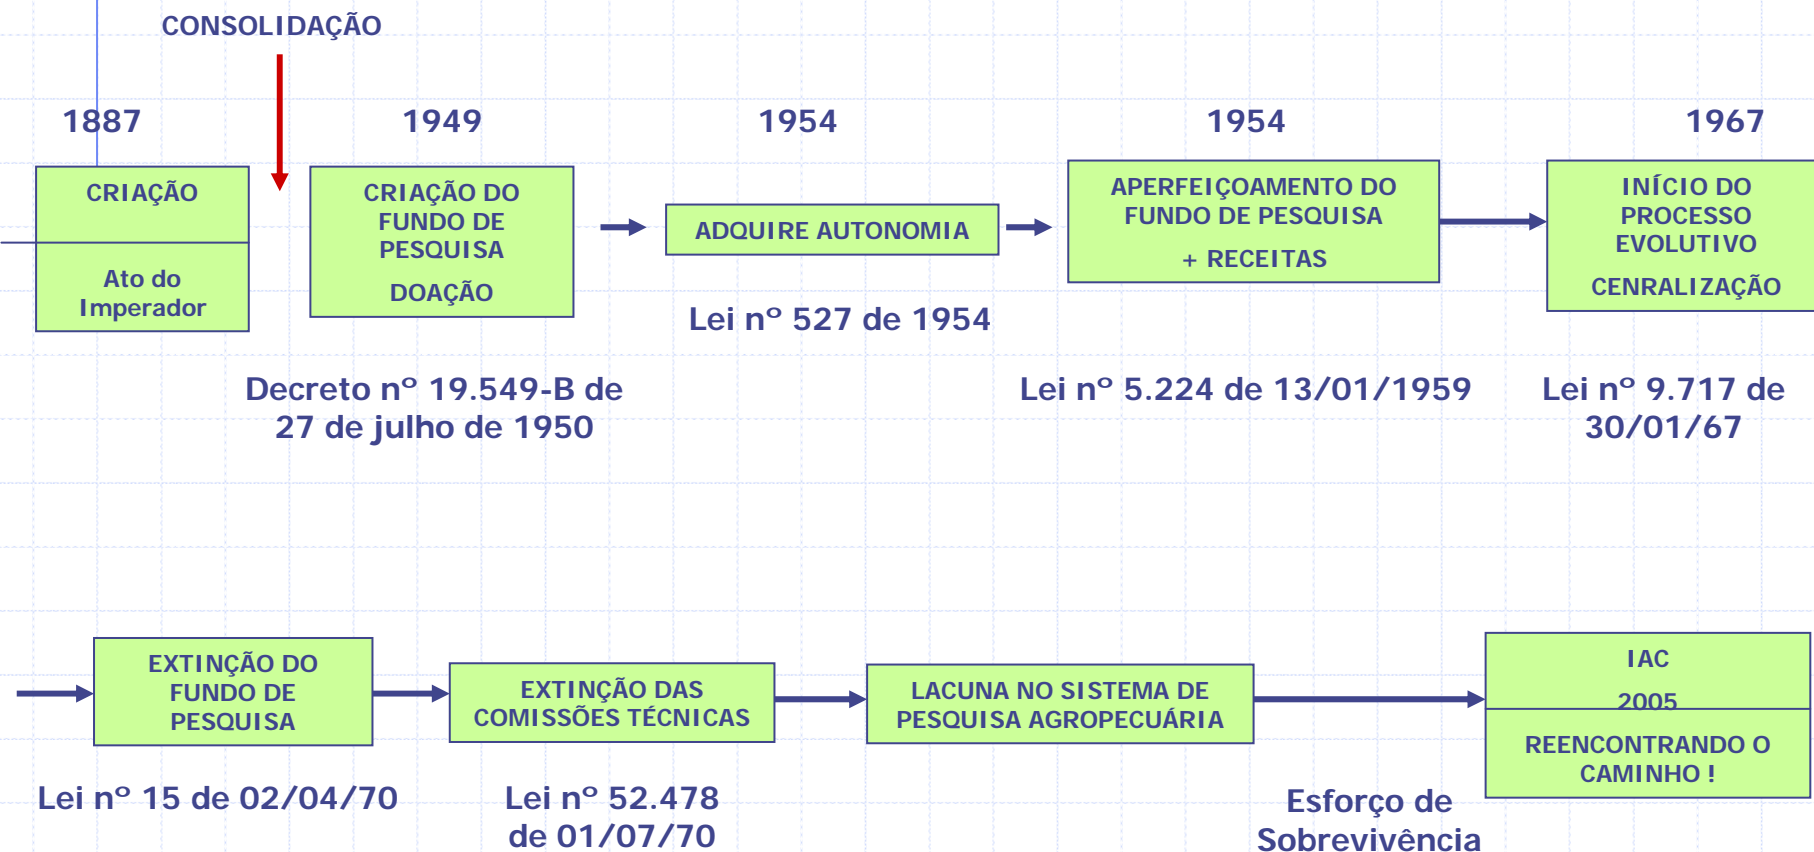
CONSOLIDAÇÃO

1887

CRIAÇÃO

Ato do Imperador

1949

CRIAÇÃO DO FUNDO DE PESQUISA

DOAÇÃO

Decreto nº 19.549-B de 27 de julho de 1950

1954

ADQUIRE AUTONOMIA

Lei nº 527 de 1954

1954

APERFEIÇOAMENTO DO FUNDO DE PESQUISA

+ RECEITAS

Lei nº 5.224 de 13/01/1959

1967

INÍCIO DO PROCESSO EVOLUTIVO

CENRALIZAÇÃO

Lei nº 9.717 de 30/01/67

EXTINÇÃO DO FUNDO DE PESQUISA

Lei nº 15 de 02/04/70

EXTINÇÃO DAS COMISSÕES TÉCNICAS

Lei nº 52.478 de 01/07/70

LACUNA NO SISTEMA DE PESQUISA AGROPECUÁRIA

Esforço de Sobrevivência

IAC

2005

REENCONTRANDO O CAMINHO !